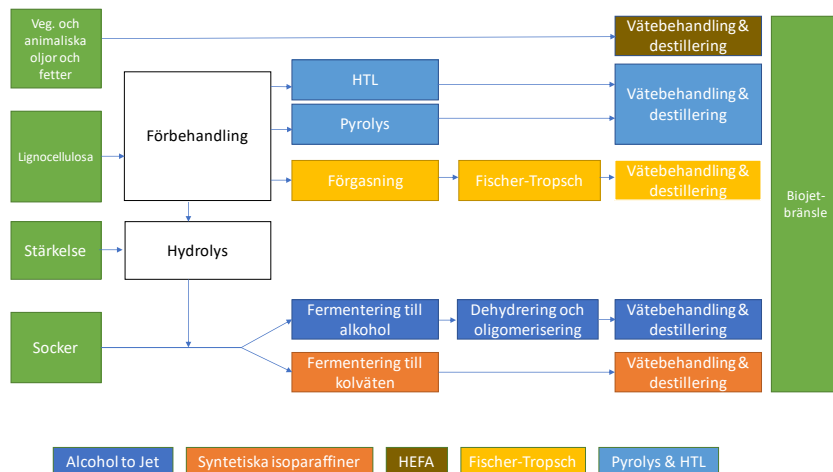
Veg. och animaliska oljor och fetter

Lignocellulosa

Stärkelse

Socker

Förbehandling

Hydrolys

HTL

Pyrolys

Förgasning

Fischer-Tropsch

Fermentering till alkohol

Dehydrering och oligomerisering

Fermentering till kolväten

Vätebehandling & destillering

Vätebehandling & destillering

Vätebehandling & destillering

Vätebehandling & destillering

Vätebehandling & destillering

Biojet-bränsle

Alcohol to Jet
Syntetiska isoparaffiner
HEFA
Fischer-Tropsch
Pyrolys & HTL